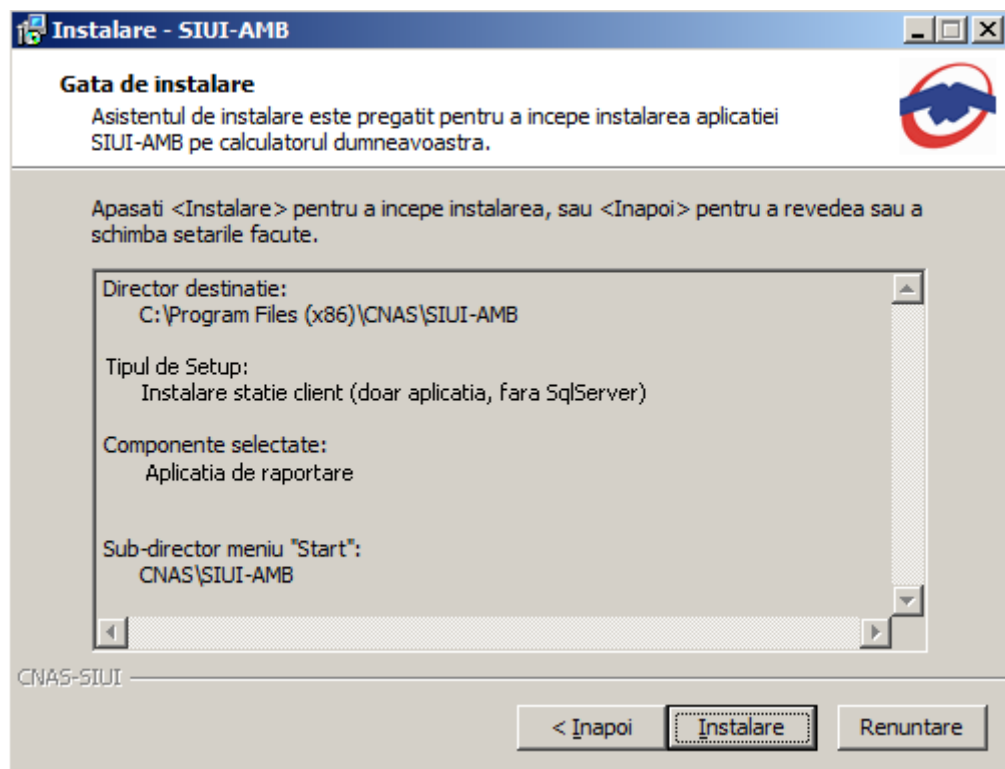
Instalare - SIUI-AMB

Gata de instalare

Asistentul de instalare este pregatit pentru a incepe instalarea aplicatiei SIUI-AMB pe calculatorul dumneavoastra.

Apasati <Instalare> pentru a incepe instalarea, sau <Inapoi> pentru a revedea sau a schimba setarile facute.

Director destinatie:
C:\Program Files (x86)\CNAS\SIUI-AMB

Tipul de Setup:
Instalare statie client (doar aplicatia, fara SqlServer)

Componente selectate:
Aplicatia de raportare

Sub-director meniu "Start":
CNAS\SIUI-AMB

CNAS-SIUI

< Inapoi

Instalare

Renuntare